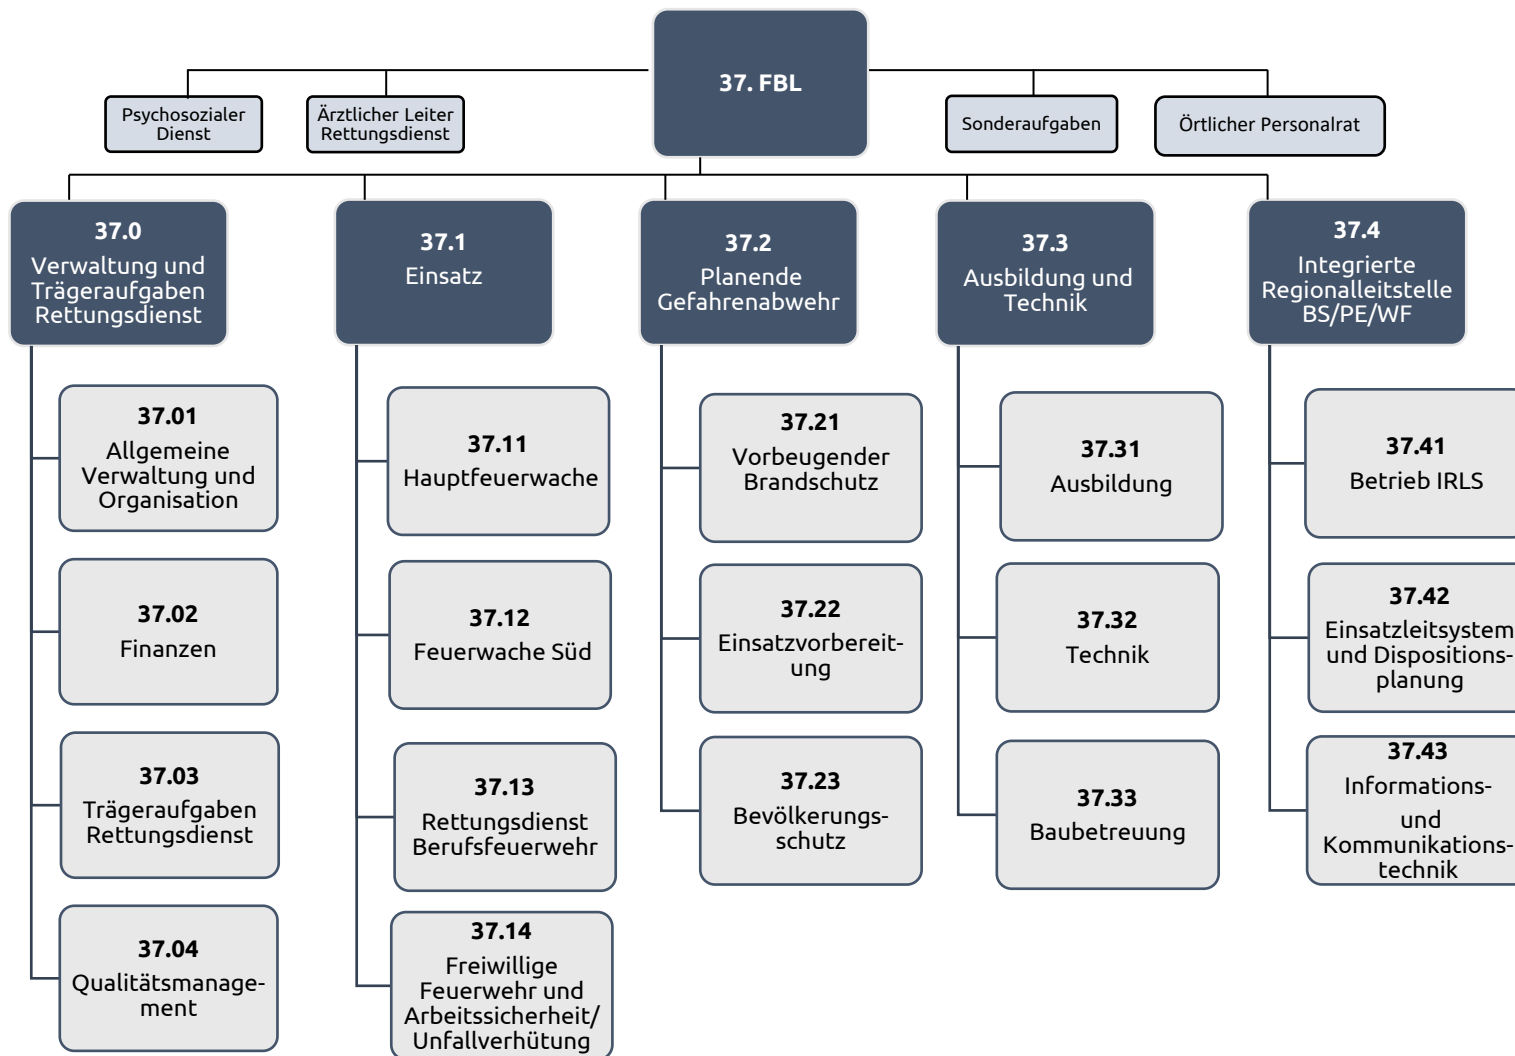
37. FBL

Psychosozialer Dienst

Ärztlicher Leiter Rettungsdienst

Sonderaufgaben

Örtlicher Personalrat

37.0
Verwaltung und Trägeraufgaben Rettungsdienst

37.01
Allgemeine Verwaltung und Organisation

37.02
Finanzen

37.03
Trägeraufgaben Rettungsdienst

37.04
Qualitätsmanagement

37.1
Einsatz

37.11
Hauptfeuerwache

37.12
Feuerwache Süd

37.13
Rettungsdienst Berufsfeuerwehr

37.14
Freiwillige Feuerwehr und Arbeitssicherheit/ Unfallverhütung

37.2
Planende Gefahrenabwehr

37.21
Vorbeugender Brandschutz

37.22
Einsatzvorbereitung

37.23
Bevölkerungsschutz

37.3
Ausbildung und Technik

37.31
Ausbildung

37.32
Technik

37.33
Baubetreuung

37.4
Integrierte Regionalleitstelle BS/PE/WF

37.41
Betrieb IRLS

37.42
Einsatzleitsystem und Dispositionsplanung

37.43
Informations- und Kommunikationstechnik